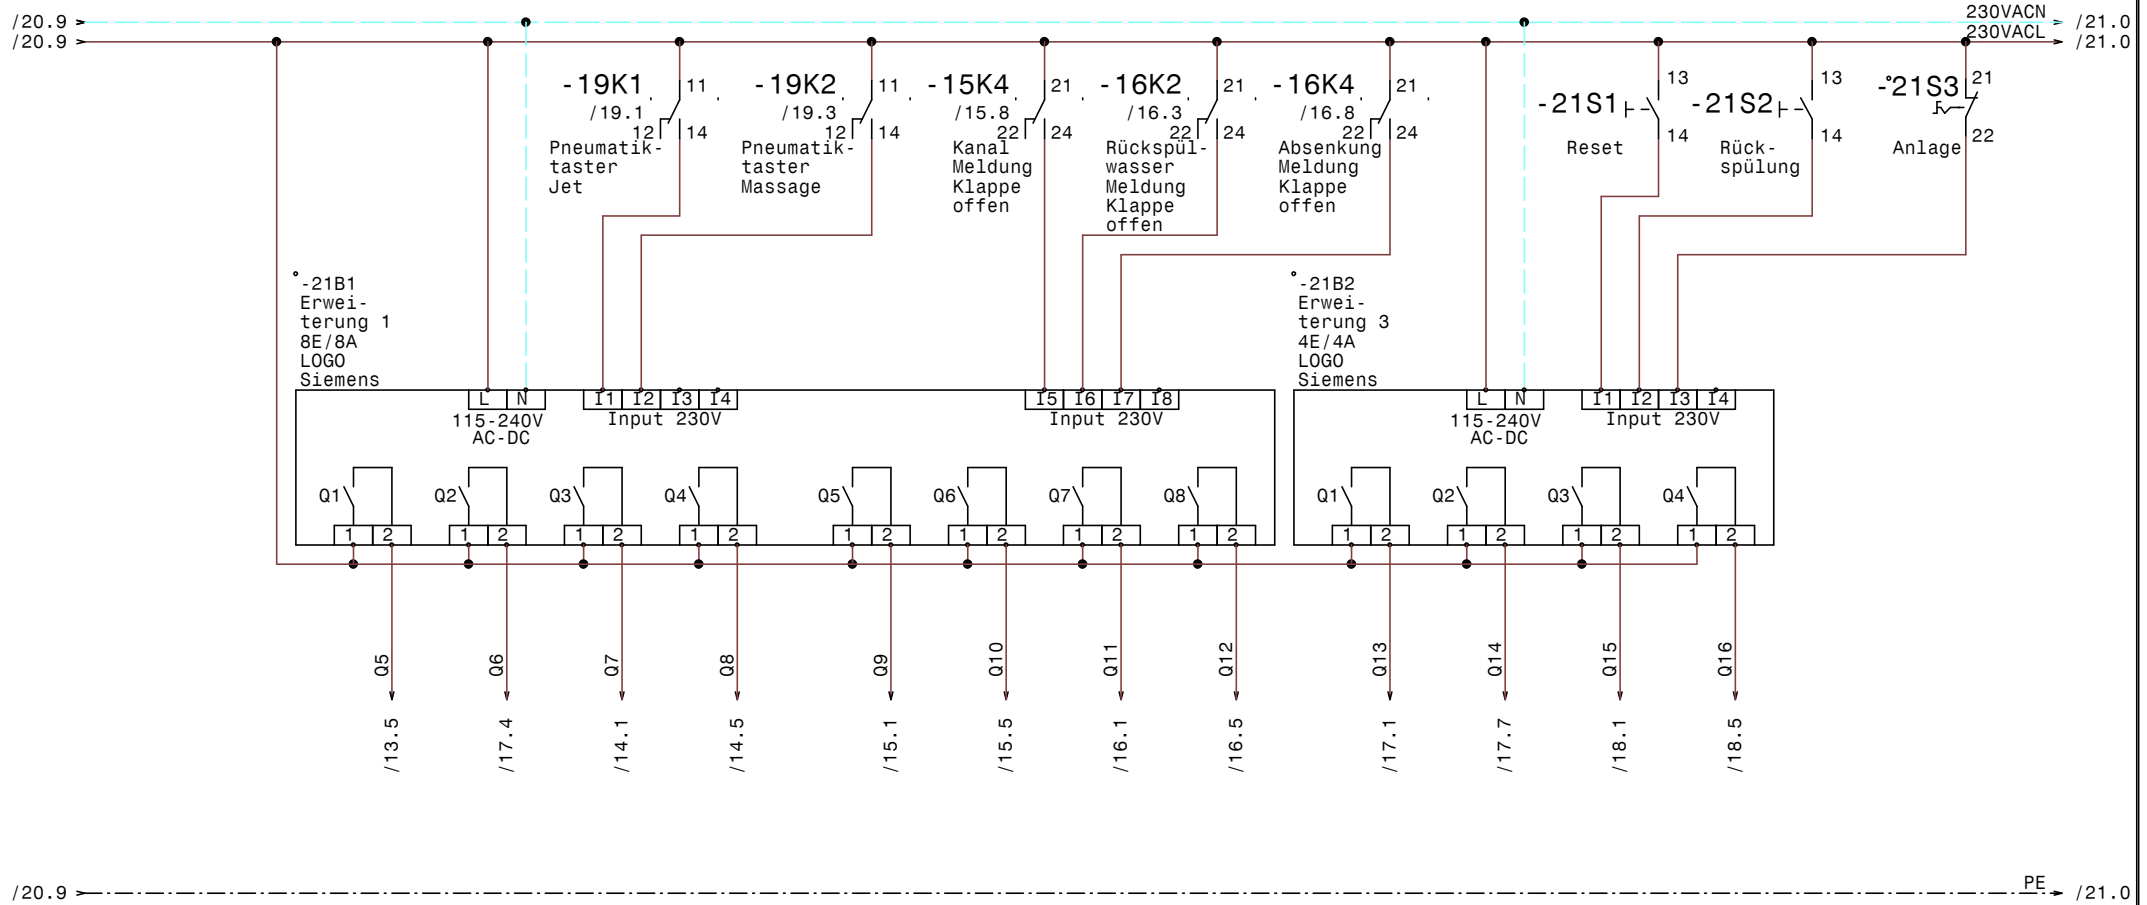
/20.9
/20.9

230VACN
230VACL
/21.0
/21.0

-19K1
/19.1
11
12
14
Pneumatiktaster
Jet

-19K2
/19.3
11
12
14
Pneumatiktaster
Massage

-15K4
/15.8
21
22
24
Kanal
Meldung
Klappe
offen

-16K2
/16.3
21
22
24
Rückspülwasser
Meldung
Klappe
offen

-16K4
/16.8
21
22
24
Absenkung
Meldung
Klappe
offen

-21S1
13
14
Reset

-21S2
13
14
Rückspülung

-21S3
21
22
Anlage

-21B1
Erweiterung 1
8E/8A
LOGO
Siemens

L N
115-240V
AC-DC
I1 I2 I3 I4
Input 230V
I5 I6 I7 I8
Input 230V

Q1 Q2 Q3 Q4 Q5 Q6 Q7 Q8
1 2 1 2 1 2 1 2 1 2 1 2 1 2 1 2

-21B2
Erweiterung 3
4E/4A
LOGO
Siemens

L N
115-240V
AC-DC
I1 I2 I3 I4
Input 230V

Q1 Q2 Q3 Q4
1 2 1 2 1 2 1 2

Q5 Q6 Q7 Q8 Q9 Q10 Q11 Q12 Q13 Q14 Q15 Q16

/13.5 /17.4 /14.1 /14.5 /15.1 /15.5 /16.1 /16.5 /17.1 /17.7 /18.1 /18.5

/20.9
PE
/21.0